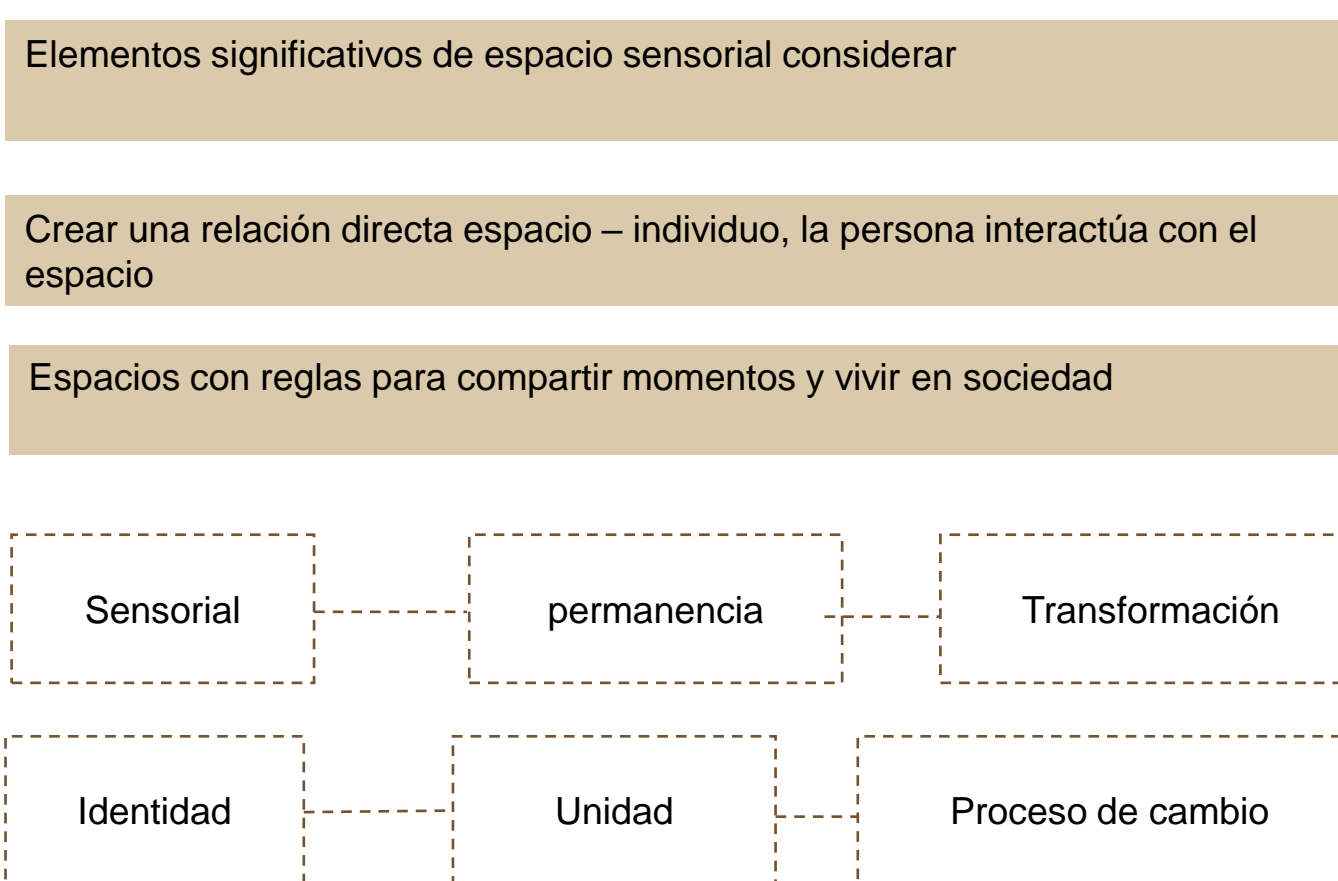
Elementos significativos de espacio sensorial considerar

Crear una relación directa espacio – individuo, la persona interactúa con el espacio

Espacios con reglas para compartir momentos y vivir en sociedad

Sensorial

permanencia

Transformación

Identidad

Unidad

Proceso de cambio